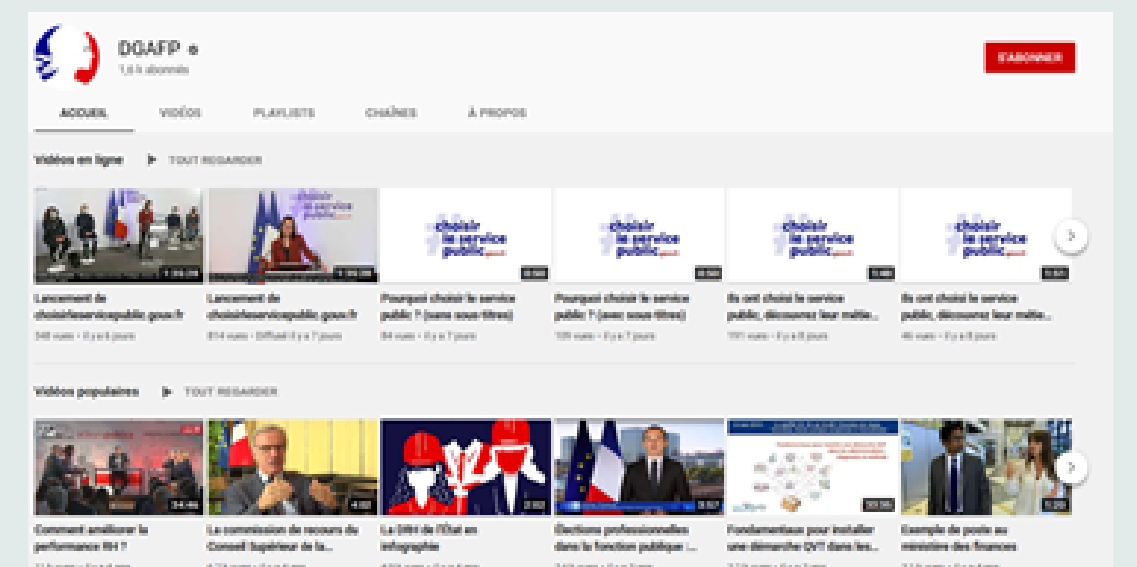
DGAFP
1,6 k abonnés

S'ABONNER

ACCUEIL VIDÉOS PLAYLISTS CHAÎNES À PROPOS

Vidéos en ligne ▶ TOUT REGARDER

1:04:28
Lancement de choisirleservicepublic.gouv.fr
348 vues • Il y a 6 jours

1:10:29
Lancement de choisirleservicepublic.gouv.fr
814 vues • Diffusé il y a 7 jours

choisir le service public.gouv.fr
Pourquoi choisir le service public ? (sans sous-titres)
84 vues • Il y a 7 jours

choisir le service public.gouv.fr
Pourquoi choisir le service public ? (avec sous-titres)
109 vues • Il y a 7 jours

choisir le service public.gouv.fr
Ils ont choisi le service public, découvrez leur métie...
1101 vues • Il y a 8 jours

choisir le service public.gouv.fr
Ils ont choisi le service public, découvrez leur métie...
46 vues • Il y a 8 jours

Vidéos populaires ▶ TOUT REGARDER

34:46
Comment améliorer la performance RH ?

4:02
La commission de recours du Conseil Supérieur de la...

2:02
La DRH de l'État en infographie

3:57
Élections professionnelles dans la fonction publique :...

30:36
Fondamentaux pour installer une démarche QVT dans les...

5:20
Exemple de poste au ministère des finances